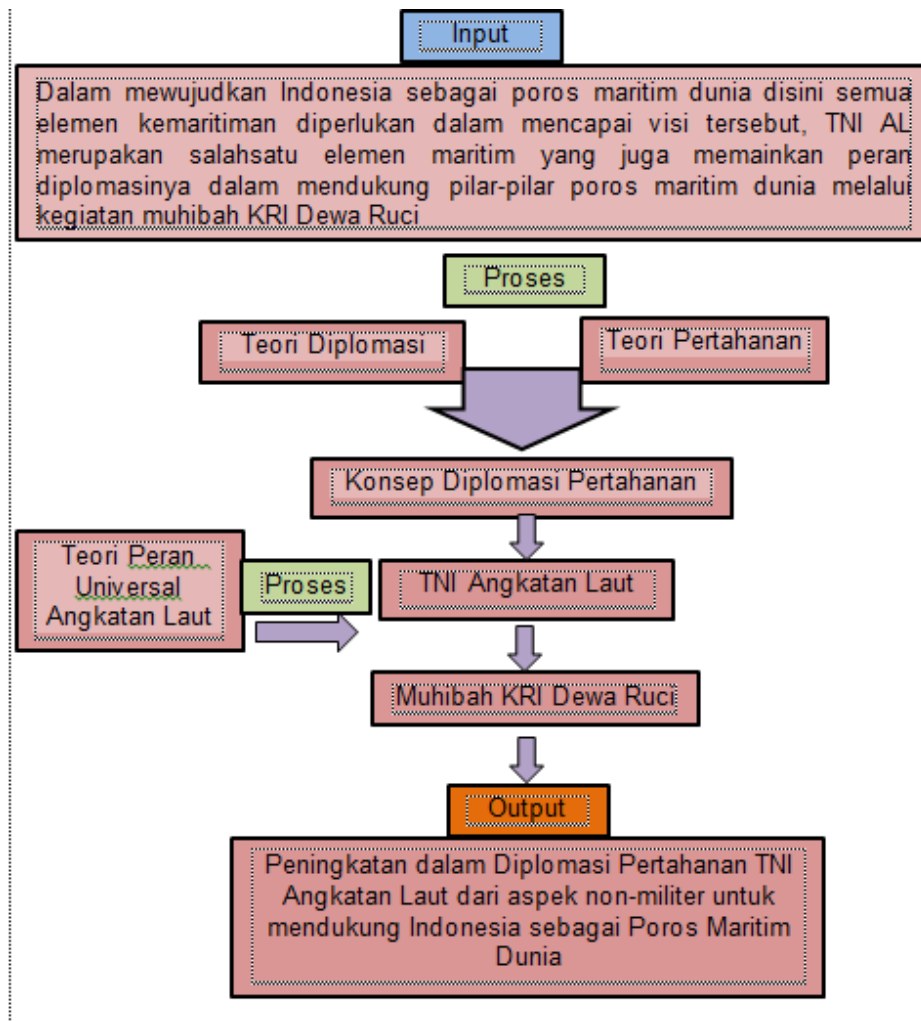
Input

Dalam mewujudkan Indonesia sebagai poros maritim dunia disini semua elemen kemaritiman diperlukan dalam mencapai visi tersebut, TNI AL merupakan salahsatu elemen maritim yang juga memainkan peran diplomasinya dalam mendukung pilar-pilar poros maritim dunia melalui kegiatan muhibah KRI Dewa Ruci

Proses

Teori Diplomasi

Teori Pertahanan

Konsep Diplomasi Pertahanan

Teori Peran Universal Angkatan Laut

Proses

TNI Angkatan Laut

Muhibah KRI Dewa Ruci

Output

Peningkatan dalam Diplomasi Pertahanan TNI Angkatan Laut dari aspek non-militer untuk mendukung Indonesia sebagai Poros Maritim Dunia